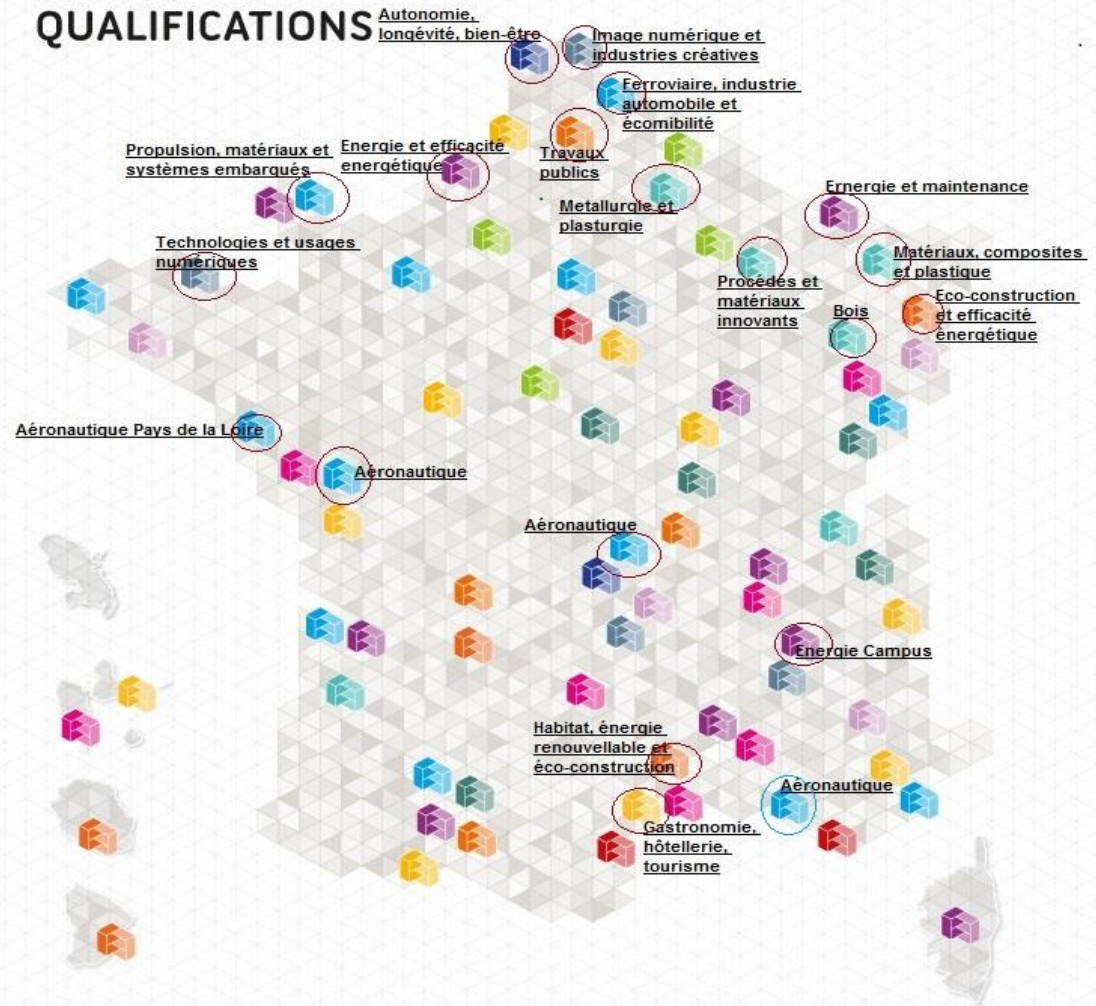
QUALIFICATIONS

Autonomie, longévité, bien-être

Image numérique et industries créatives

Ferroviaire, industrie automobile et écomibilité

Travaux publics

Propulsion, matériaux et systèmes embarqués

Energie et efficacité energétique

Metallurgie et plasturgie

Ernergie et maintenance

Technologies et usages numériques

Matériaux, composites et plastique

Procédés et matériaux innovants

Bois

Eco-construction et efficacité énergétique

Aéronautique Pays de la Loire

Aéronautique

Aéronautique

Energie Campus

Habitat, énergie renouvellable et éco-construction

Aéronautique

Gastronomie, hôtellerie, tourisme